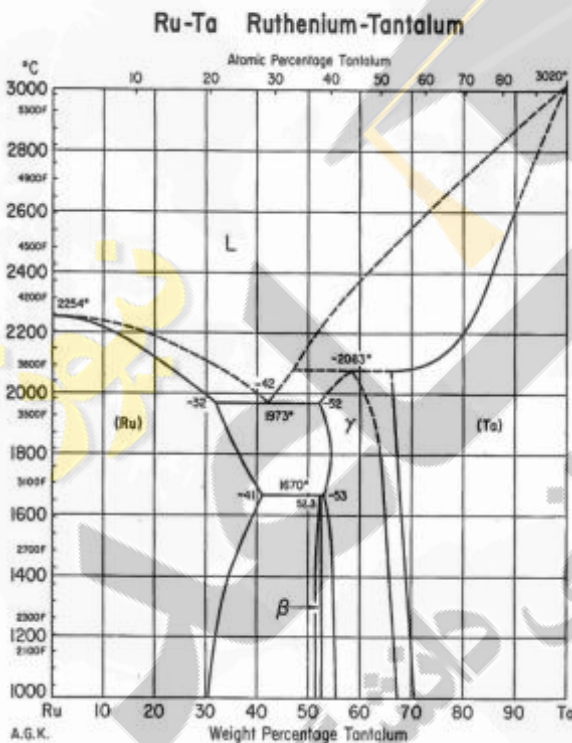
Ru-Ta Ruthenium-Tantalum

Atomic Percentage Tantalum

10 20 30 40 50 60 70 80

°C

3000

5500F

2800

4900F

2600

4500F

2400

4200F

2200

3800F

2000

3500F

1800

3100F

1600

2700F

1400

2300F

1200

2100F

1000

3020°

2254°

L

~2083°

~42

~32

1973°

~52

(Ru)

$\gamma$

(Ta)

1670°

~41

52.3

~53

$\beta$

Ru 10 20 30 40 50 60 70 80 90 Ta

A.G.K.

Weight Percentage Tantalum